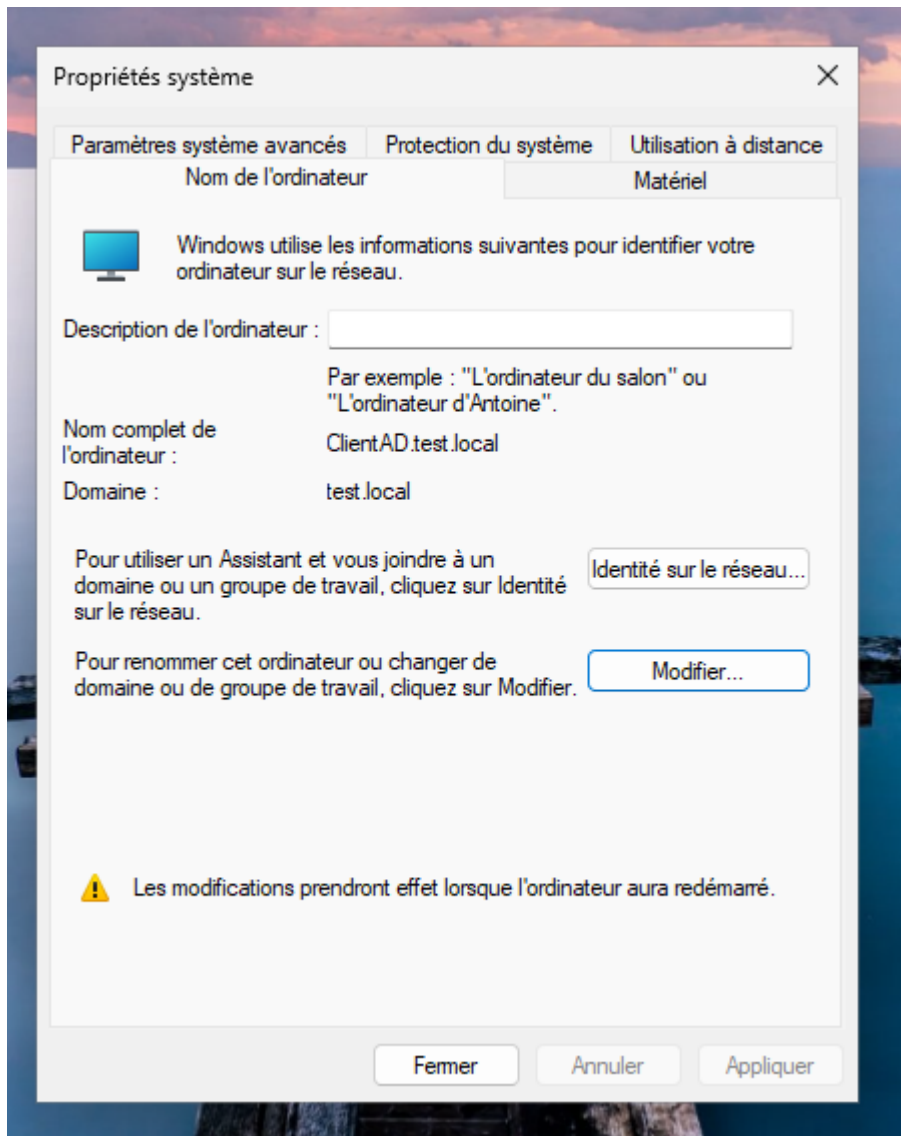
Propriétés système

×

Paramètres système avancés | Protection du système | Utilisation à distance

Nom de l'ordinateur | Matériel

Windows utilise les informations suivantes pour identifier votre ordinateur sur le réseau.

Description de l'ordinateur :

Par exemple : "L'ordinateur du salon" ou "L'ordinateur d'Antoine".

Nom complet de l'ordinateur : ClientAD.test.local

Domaine : test.local

Pour utiliser un Assistant et vous joindre à un domaine ou un groupe de travail, cliquez sur Identité sur le réseau.

Identité sur le réseau...

Pour renommer cet ordinateur ou changer de domaine ou de groupe de travail, cliquez sur Modifier.

Modifier...

Les modifications prendront effet lorsque l'ordinateur aura redémarré.

Fermer

Annuler

Appliquer